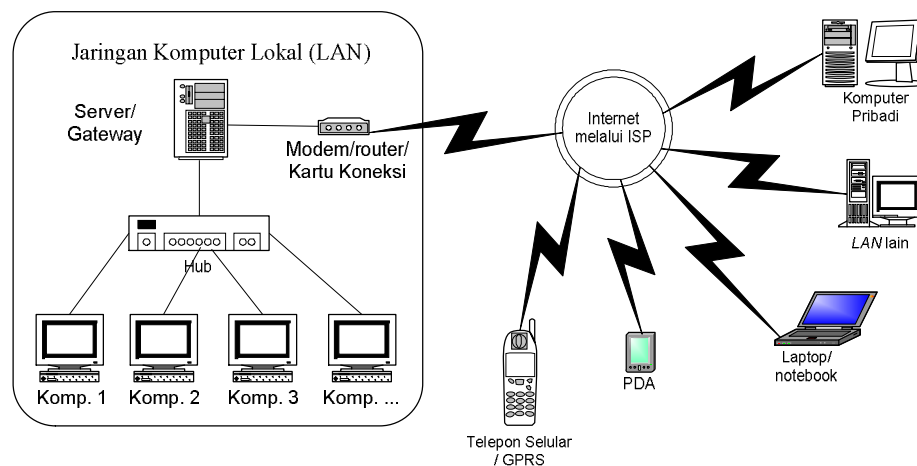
Jaringan Komputer Lokal (LAN)

Server/
Gateway

Modem/router/
Kartu Koneksi

Hub

Komp. 1
Komp. 2
Komp. 3
Komp. ...

Internet
melalui ISP

Komputer
Pribadi

LAN lain

Laptop/
notebook

PDA

Telepon Selular
/ GPRS